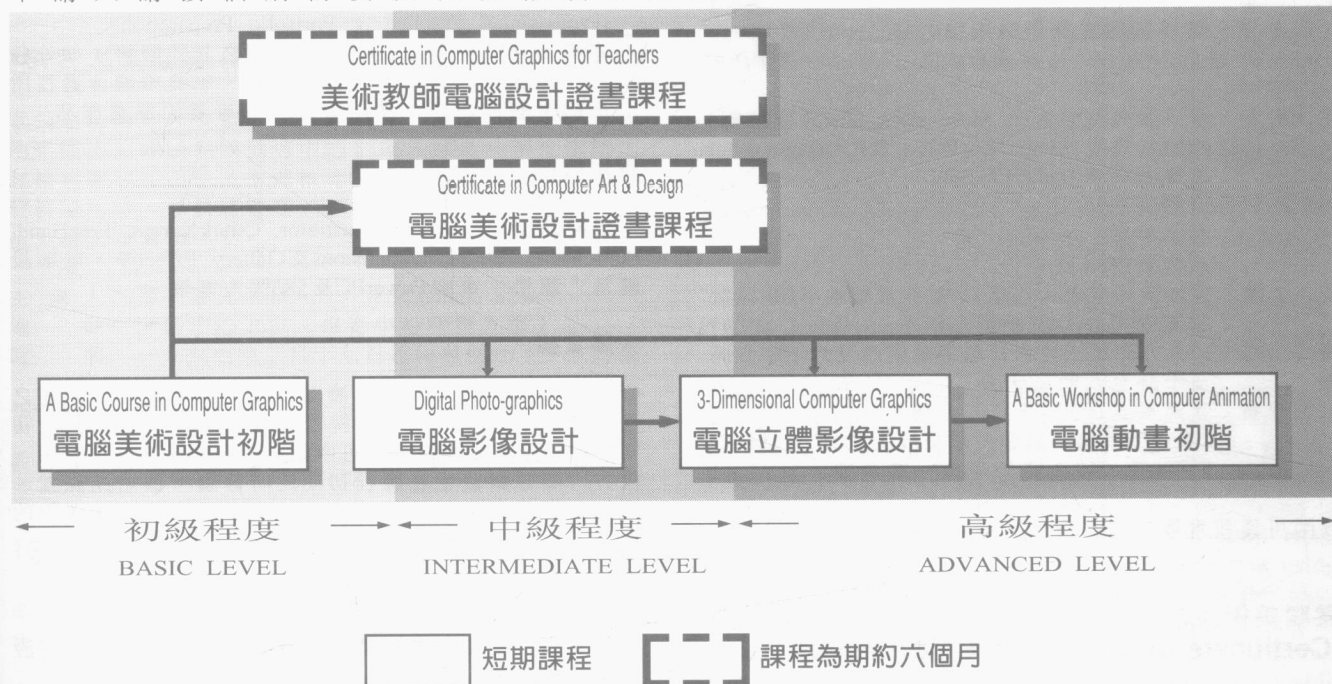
Certificate in Computer Graphics for Teachers
美術教師電腦設計證書課程

Certificate in Computer Art & Design
電腦美術設計證書課程

A Basic Course in Computer Graphics
電腦美術設計初階

Digital Photo-graphics
電腦影像設計

3-Dimensional Computer Graphics
電腦立體影像設計

A Basic Workshop in Computer Animation
電腦動畫初階

初級程度
BASIC LEVEL

中級程度
INTERMEDIATE LEVEL

高級程度
ADVANCED LEVEL

短期課程

課程為期約六個月